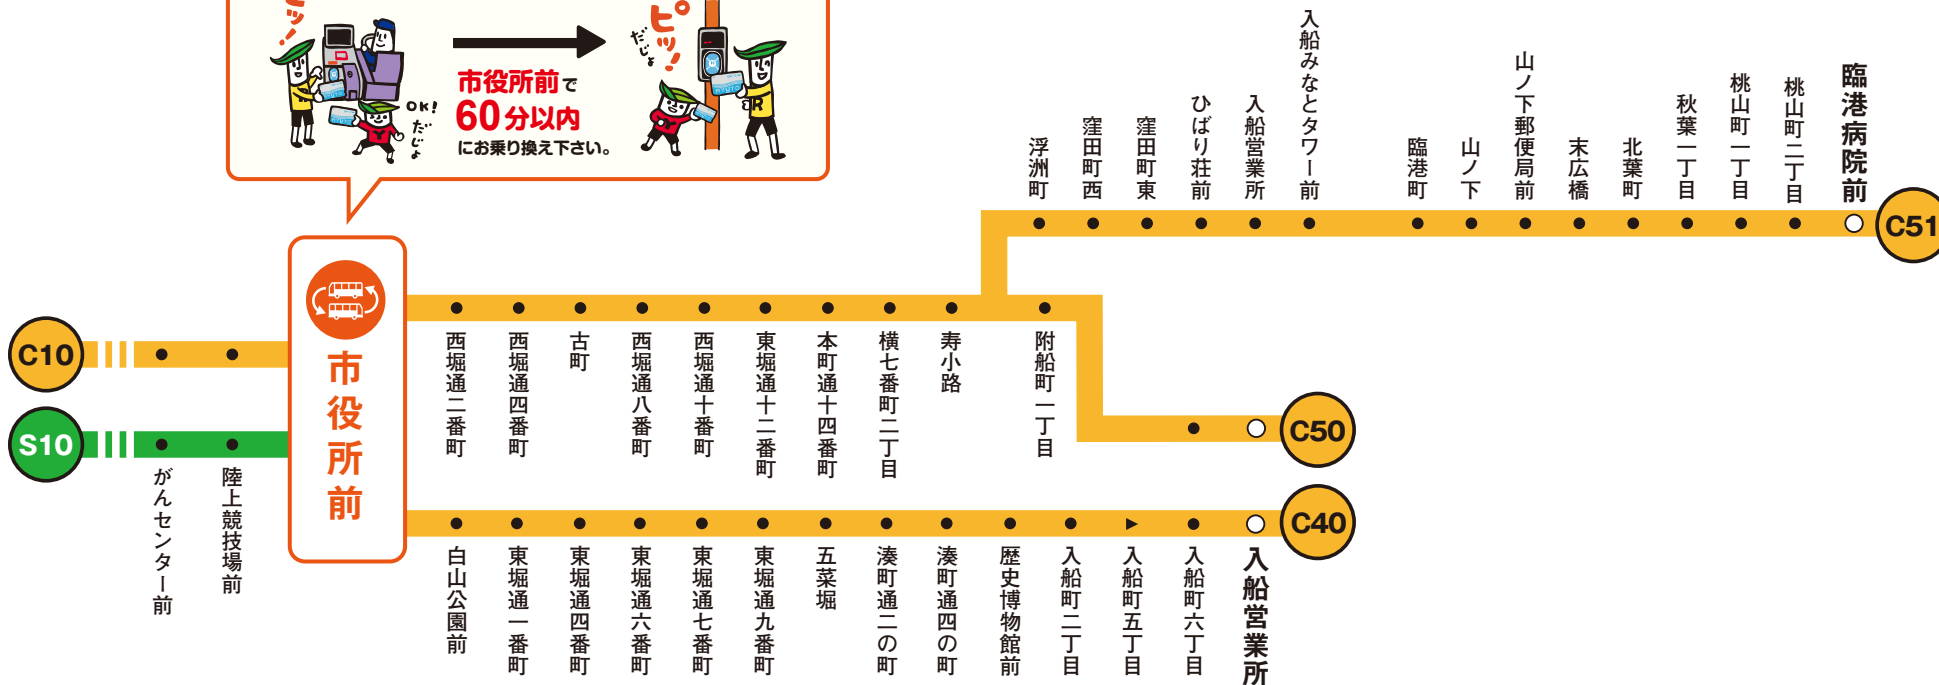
ピッ!

OK! だじょ

市役所前で
60分以内
にお乗り換え下さい。

ピッ! だじょ

C10
S10
がんセンター前
陸上競技場前
市役所前

西堀通二番町
西堀通四番町
古町
西堀通八番町
西堀通十番町
東堀通十二番町
本町通十四番町
横七番町二丁目
寿小路
附船町一丁目
C50

浮洲町
窪田町西
窪田町東
ひばり荘前
入船営業所
入船みなとタワー前
臨港町
山ノ下
山ノ下郵便局前
末広橋
北葉町
秋葉一丁目
桃山町一丁目
桃山町二丁目
臨港病院前
C51

白山公園前
東堀通一番町
東堀通四番町
東堀通六番町
東堀通七番町
東堀通九番町
五菜堀
湊町通二の町
湊町通四の町
歴史博物館前
入船町二丁目
入船町五丁目
入船町六丁目
入船営業所
C40